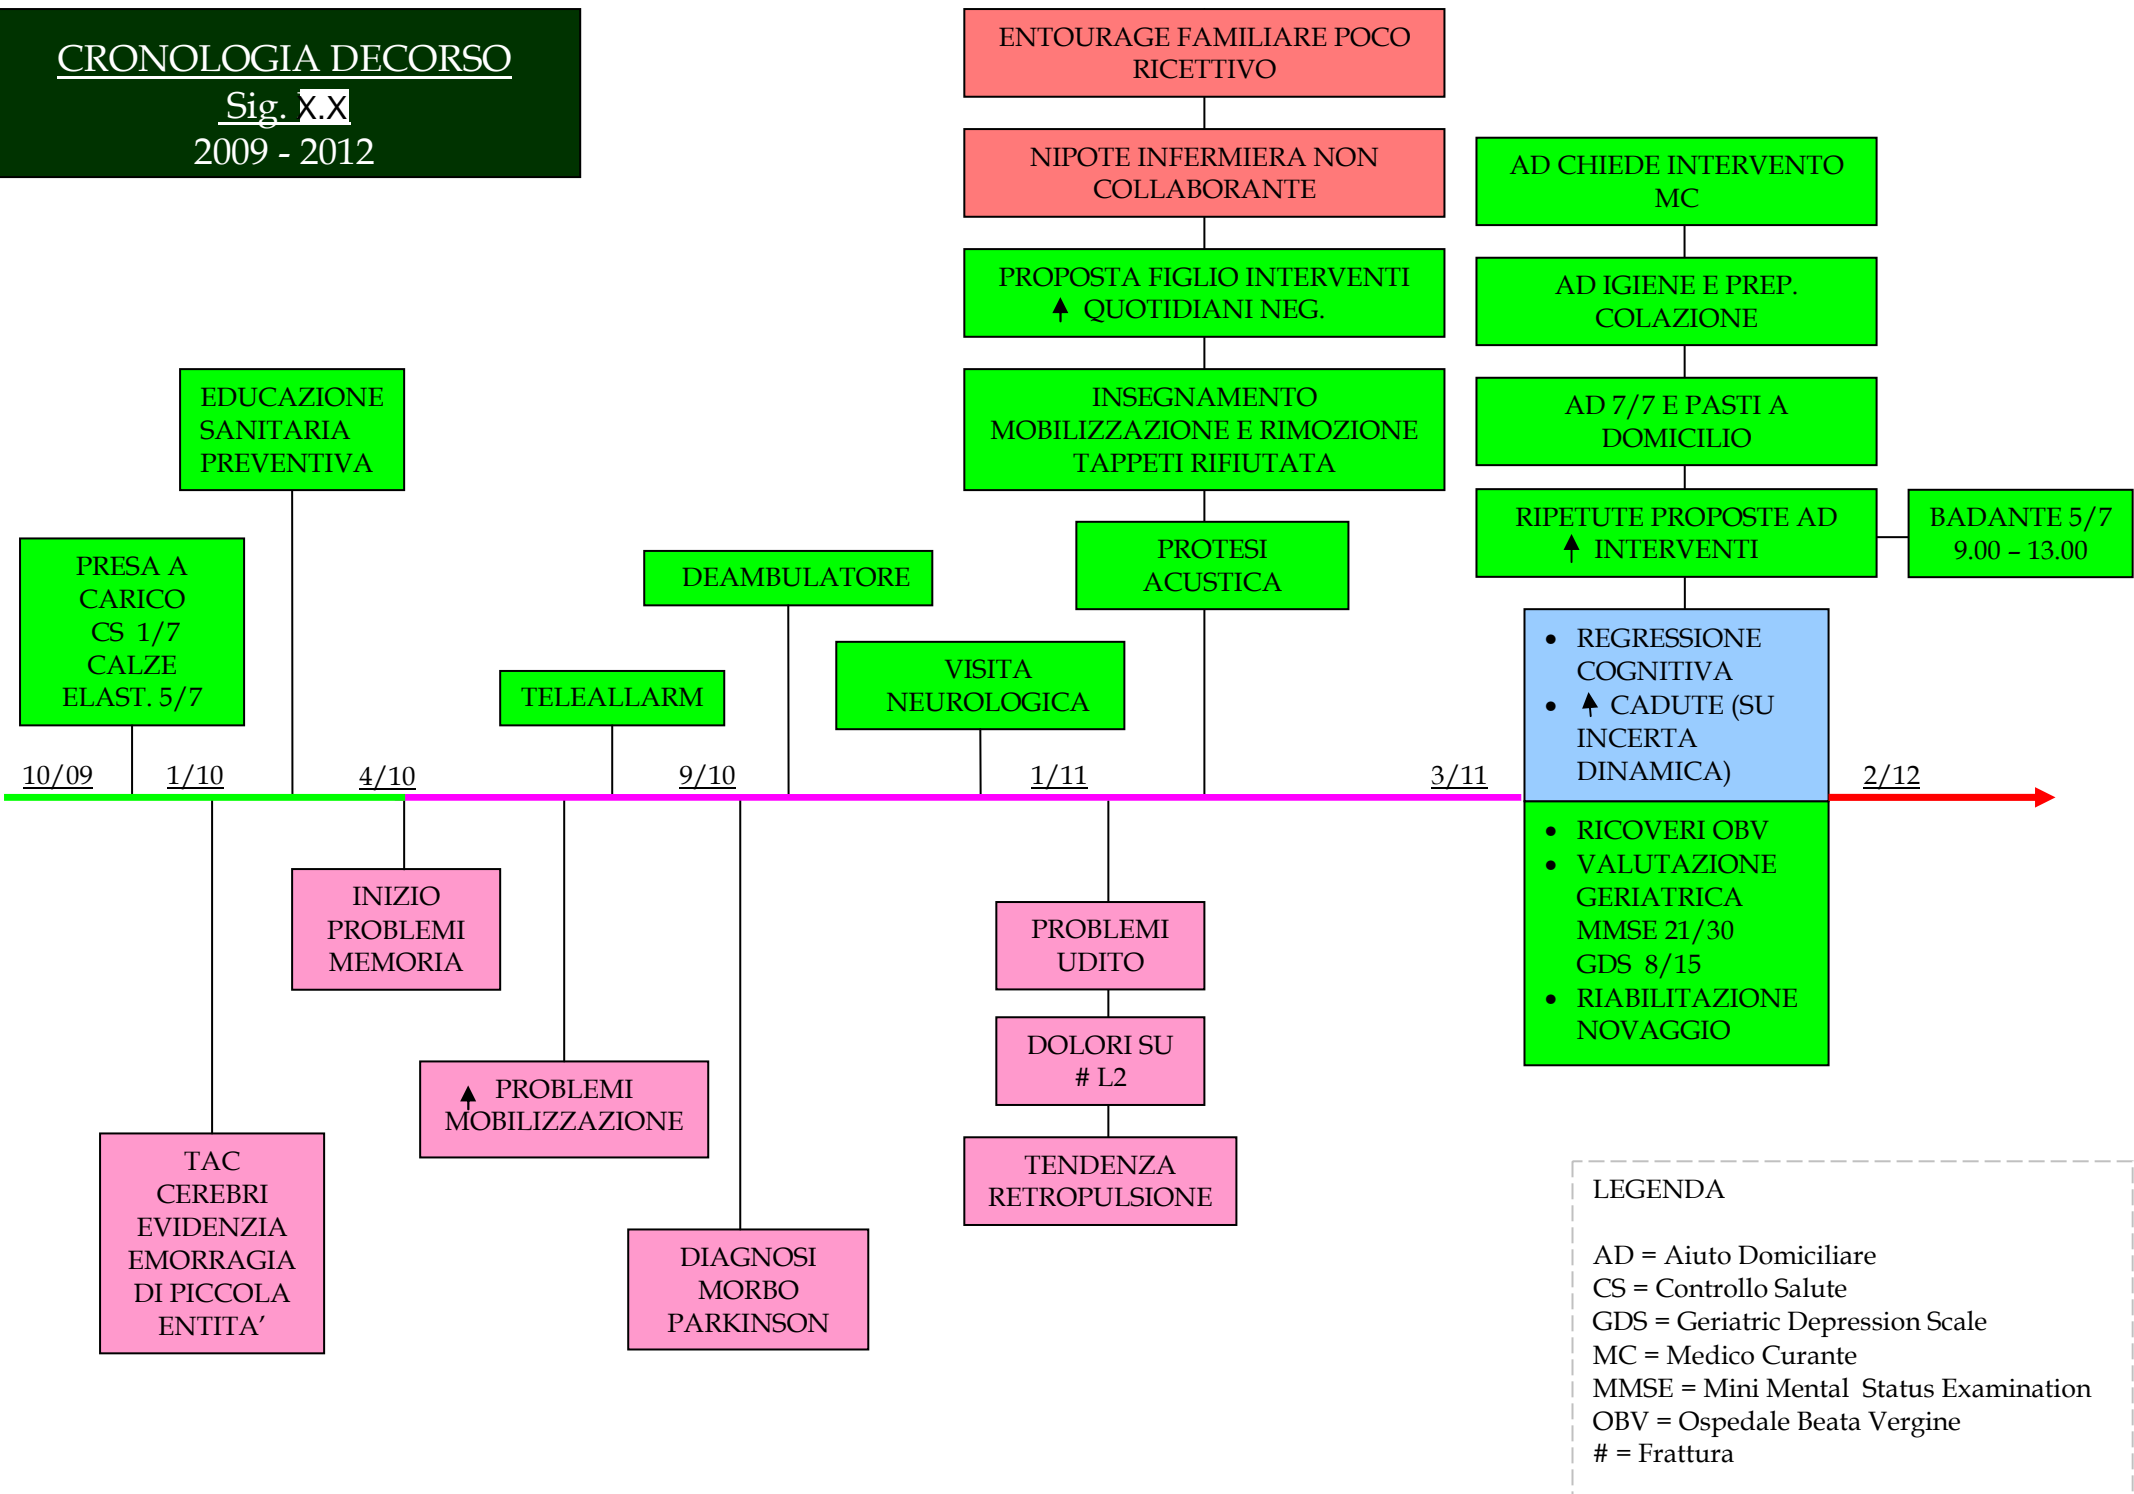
CRONOLOGIA DECORSO
Sig. X.X
2009 - 2012

ENTOURAGE FAMILIARE POCO RICETTIVO

NIPOTE INFERMIERA NON COLLABORANTE

PROPOSTA FIGLIO INTERVENTI ↑ QUOTIDIANI NEG.

INSEGNAMENTO MOBILIZZAZIONE E RIMOZIONE TAPPETI RIFIUTATA

PROTESI ACUSTICA

AD CHIEDE INTERVENTO MC

AD IGIENE E PREP. COLAZIONE

AD 7/7 E PASTI A DOMICILIO

RIPETUTE PROPOSTE AD ↑ INTERVENTI

BADANTE 5/7 9.00 – 13.00

EDUCAZIONE SANITARIA PREVENTIVA

PRESA A CARICO CS 1/7 CALZE ELAST. 5/7

DEAMBULATORE

TELEALLARM

VISITA NEUROLOGICA

• REGRESSIONE COGNITIVA
• ↑ CADUTE (SU INCERTA DINAMICA)

10/09 1/10 4/10 9/10 1/11 3/11 2/12

• RICOVERI OBV
• VALUTAZIONE GERIATRICA MMSE 21/30 GDS 8/15
• RIABILITAZIONE NOVAGGIO

INIZIO PROBLEMI MEMORIA

PROBLEMI UDITO

DOLORI SU # L2

TENDENZA RETROPULSIONE

↑ PROBLEMI MOBILIZZAZIONE

TAC CEREBRI EVIDENZIA EMORRAGIA DI PICCOLA ENTITA’

DIAGNOSI MORBO PARKINSON

LEGENDA

AD = Aiuto Domiciliare
CS = Controllo Salute
GDS = Geriatric Depression Scale
MC = Medico Curante
MMSE = Mini Mental Status Examination
OBV = Ospedale Beata Vergine
# = Frattura